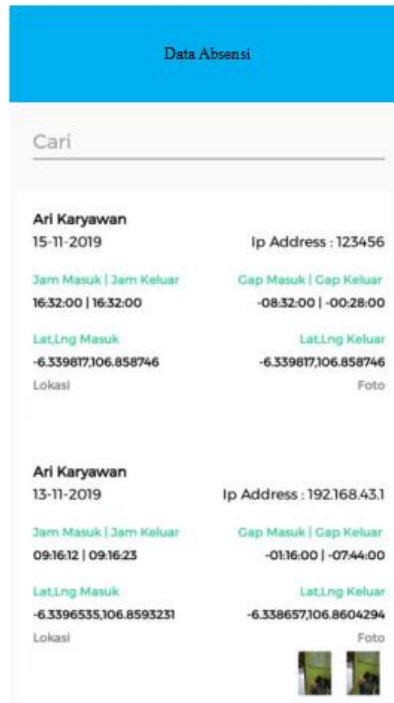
Data Absensi

Cari

Ari Karyawan
15-11-2019
Ip Address : 123456

Jam Masuk | Jam Keluar
16:32:00 | 16:32:00
Gap Masuk | Gap Keluar
-08:32:00 | -00:28:00

Lat,Lng Masuk
-6.339817,106.858746
Lat,Lng Keluar
-6.339817,106.858746

Lokasi
Foto

Ari Karyawan
13-11-2019
Ip Address : 192.168.43.1

Jam Masuk | Jam Keluar
09:16:12 | 09:16:23
Gap Masuk | Gap Keluar
-01:16:00 | -07:44:00

Lat,Lng Masuk
-6.3396535,106.8593231
Lat,Lng Keluar
-6.338657,106.8604294

Lokasi
Foto